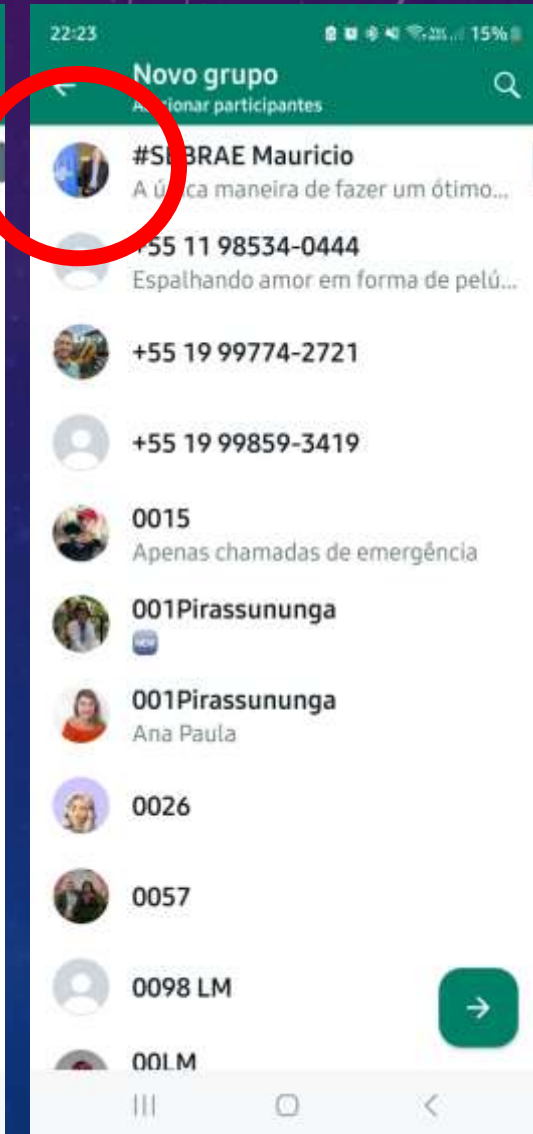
22:23 15%

Novo grupo
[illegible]ionar participantes

#S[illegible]BRAE Mauricio
A ú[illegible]ca maneira de fazer um ótimo...

+55 11 98534-0444
Espalhando amor em forma de pelú...

+55 19 99774-2721

+55 19 99859-3419

0015
Apenas chamadas de emergência

001Pirassununga
NEW

001Pirassununga
Ana Paula

0026

0057

0098 LM

00LM